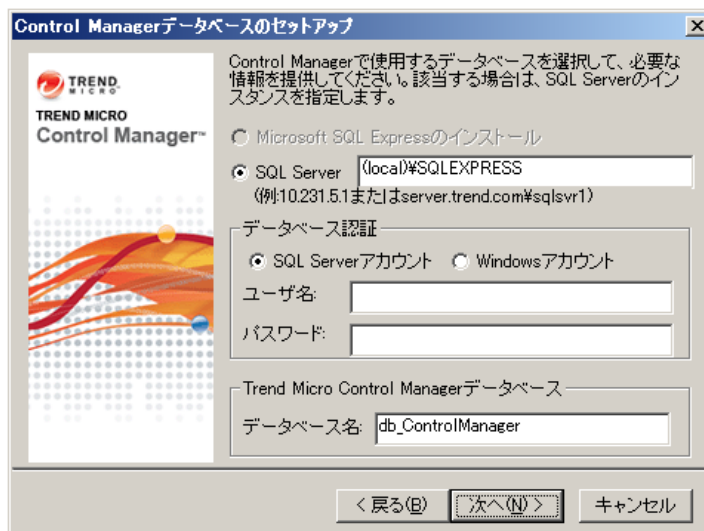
Control Managerデータベースのセットアップ

TREND MICRO

TREND MICRO
Control Manager™

Control Managerで使用するデータベースを選択して、必要な情報を提供してください。該当する場合は、SQL Serverのインスタンスを指定します。

Microsoft SQL Expressのインストール

SQL Server (local)¥SQLEXPRESS

(例:10.231.5.1またはserver.trend.com¥sqlsvr1)

データベース認証

SQL Serverアカウント Windowsアカウント

ユーザ名:

パスワード:

Trend Micro Control Managerデータベース

データベース名: db_ControlManager

< 戻る(B) 次へ(N) > キャンセル